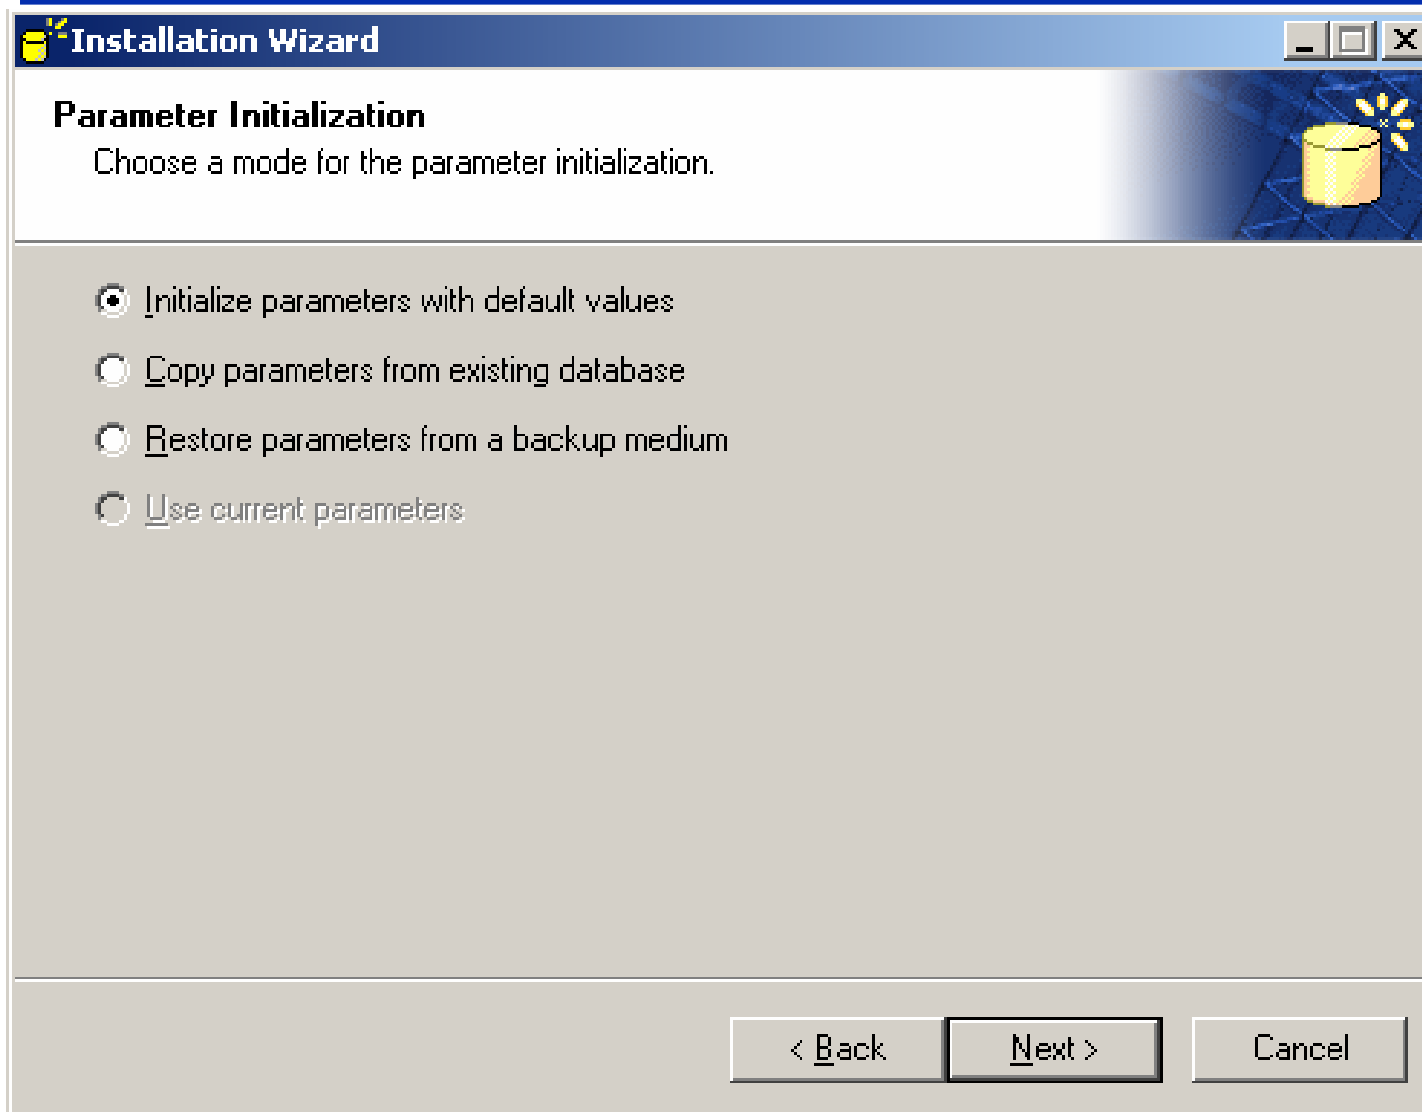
Installation Wizard

Parameter Initialization
Choose a mode for the parameter initialization.

Initialize parameters with default values

Copy parameters from existing database

Restore parameters from a backup medium

Use current parameters

< Back

Next >

Cancel